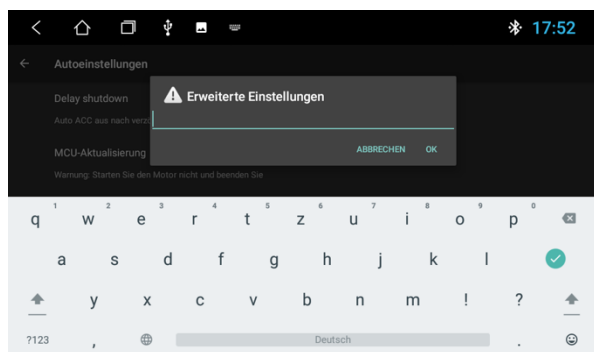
17:52

Autoeinstellungen

Delay shutdown

Auto ACC aus nach verzö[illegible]

Erweiterte Einstellungen

ABBRECHEN OK

MCU-Aktualisierung

Warnung: Starten Sie den Motor nicht und beenden Sie

q 1 w 2 e 3 r 4 t 5 z 6 u 7 i 8 o 9 p 0

a s d f g h j k l

y x c v b n m ! ?

?123 , Deutsch .